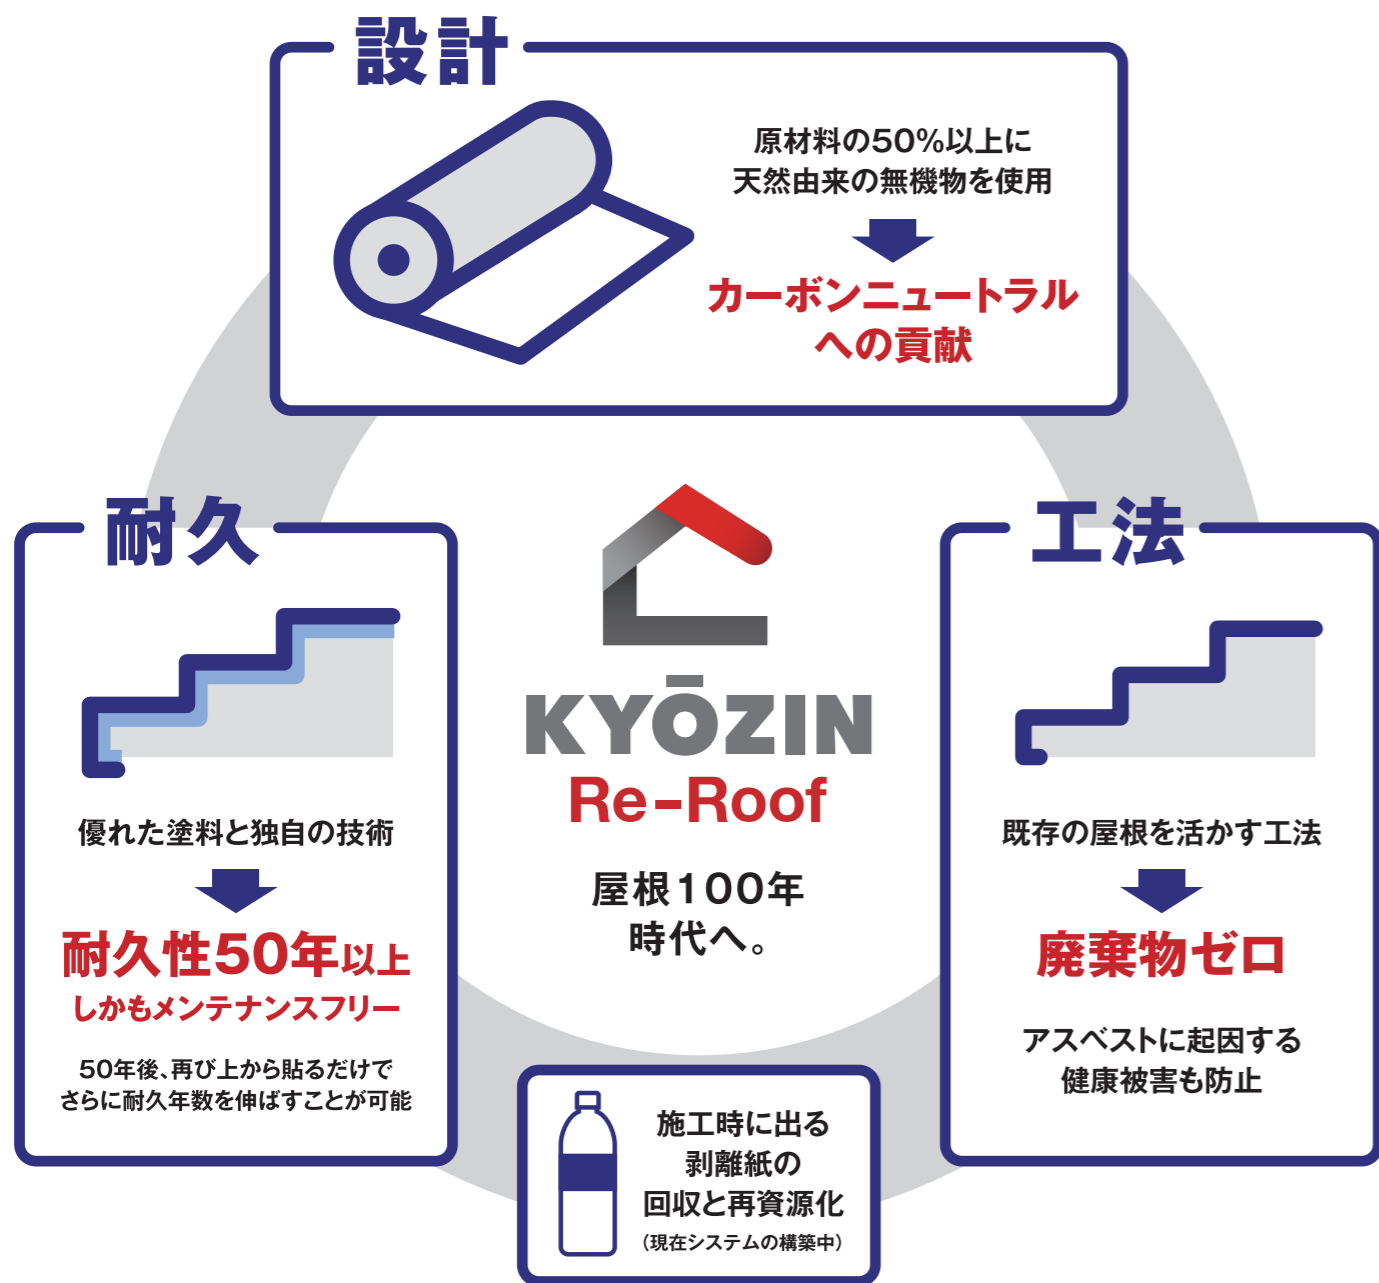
設計

原材料の50%以上に
天然由来の無機物を使用

カーボンニュートラル
への貢献

耐久

優れた塗料と独自の技術

耐久性50年以上
しかもメンテナンスフリー

50年後、再び上から貼るだけで
さらに耐久年数を伸ばすことが可能

KYŌZIN
Re-Roof

屋根100年
時代へ。

工法

既存の屋根を活かす工法

廃棄物ゼロ

アスベストに起因する
健康被害も防止

施工時に出る
剥離紙の
回収と再資源化
(現在システムの構築中)